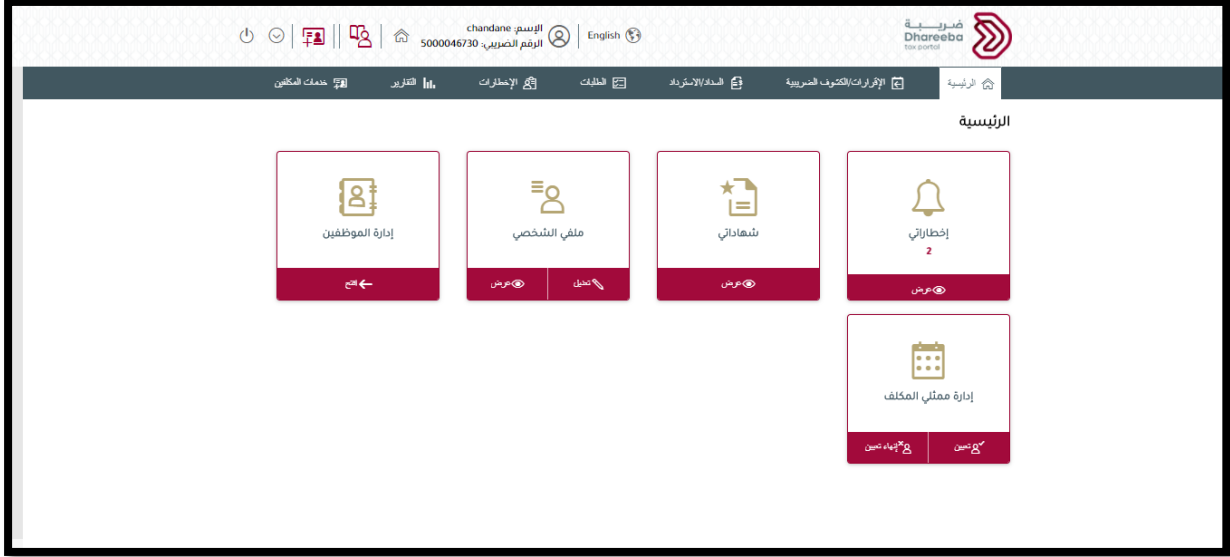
ضريبة
Dhareeba
tax portal

English

الإسم: chandane
الرقم الضريبي: 5000046730

الرئيسية
الإقرارات/الكشوف الضريبية
السداد/الاسترداد
الطلبات
الإخطارات
التقارير
خدمات المكلفين

الرئيسية

إخطاراتي
2
عرض

شهاداتي
عرض

ملفي الشخصي
تعديل
عرض

إدارة الموظفين
افتح

إدارة ممثلي المكلف
تعيين
إنهاء تعيين